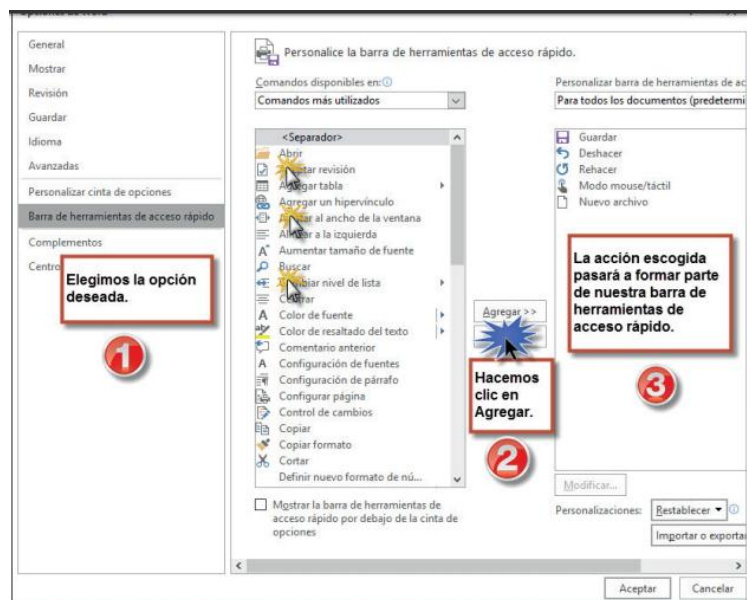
General
Mostrar
Revisión
Guardar
Idioma
Avanzadas
Personalizar cinta de opciones
Barra de herramientas de acceso rápido
Complementos
Centro

Elegimos la opción deseada.

1

Personalice la barra de herramientas de acceso rápido.

Comandos disponibles en:
Comandos más utilizados

<Separador>
Abrir
Aceptar revisión
Agregar tabla
Agregar un hipervínculo
Ajustar al ancho de la ventana
Alinear a la izquierda
Aumentar tamaño de fuente
Buscar
Cambiar nivel de lista
Centrar
Color de fuente
Color de resaltado del texto
Comentario anterior
Configuración de fuentes
Configuración de párrafo
Configurar página
Control de cambios
Copiar
Copiar formato
Cortar
Definir nuevo formato de nú...

Mostrar la barra de herramientas de acceso rápido por debajo de la cinta de opciones

Agregar >>

Hacemos clic en Agregar.

2

Personalizar barra de herramientas de ac
Para todos los documentos (predetermi

Guardar
Deshacer
Rehacer
Modo mouse/táctil
Nuevo archivo

La acción escogida pasará a formar parte de nuestra barra de herramientas de acceso rápido.

3

Modificar...
Personalizaciones: Restablecer
Importar o exporta

Aceptar
Cancelar